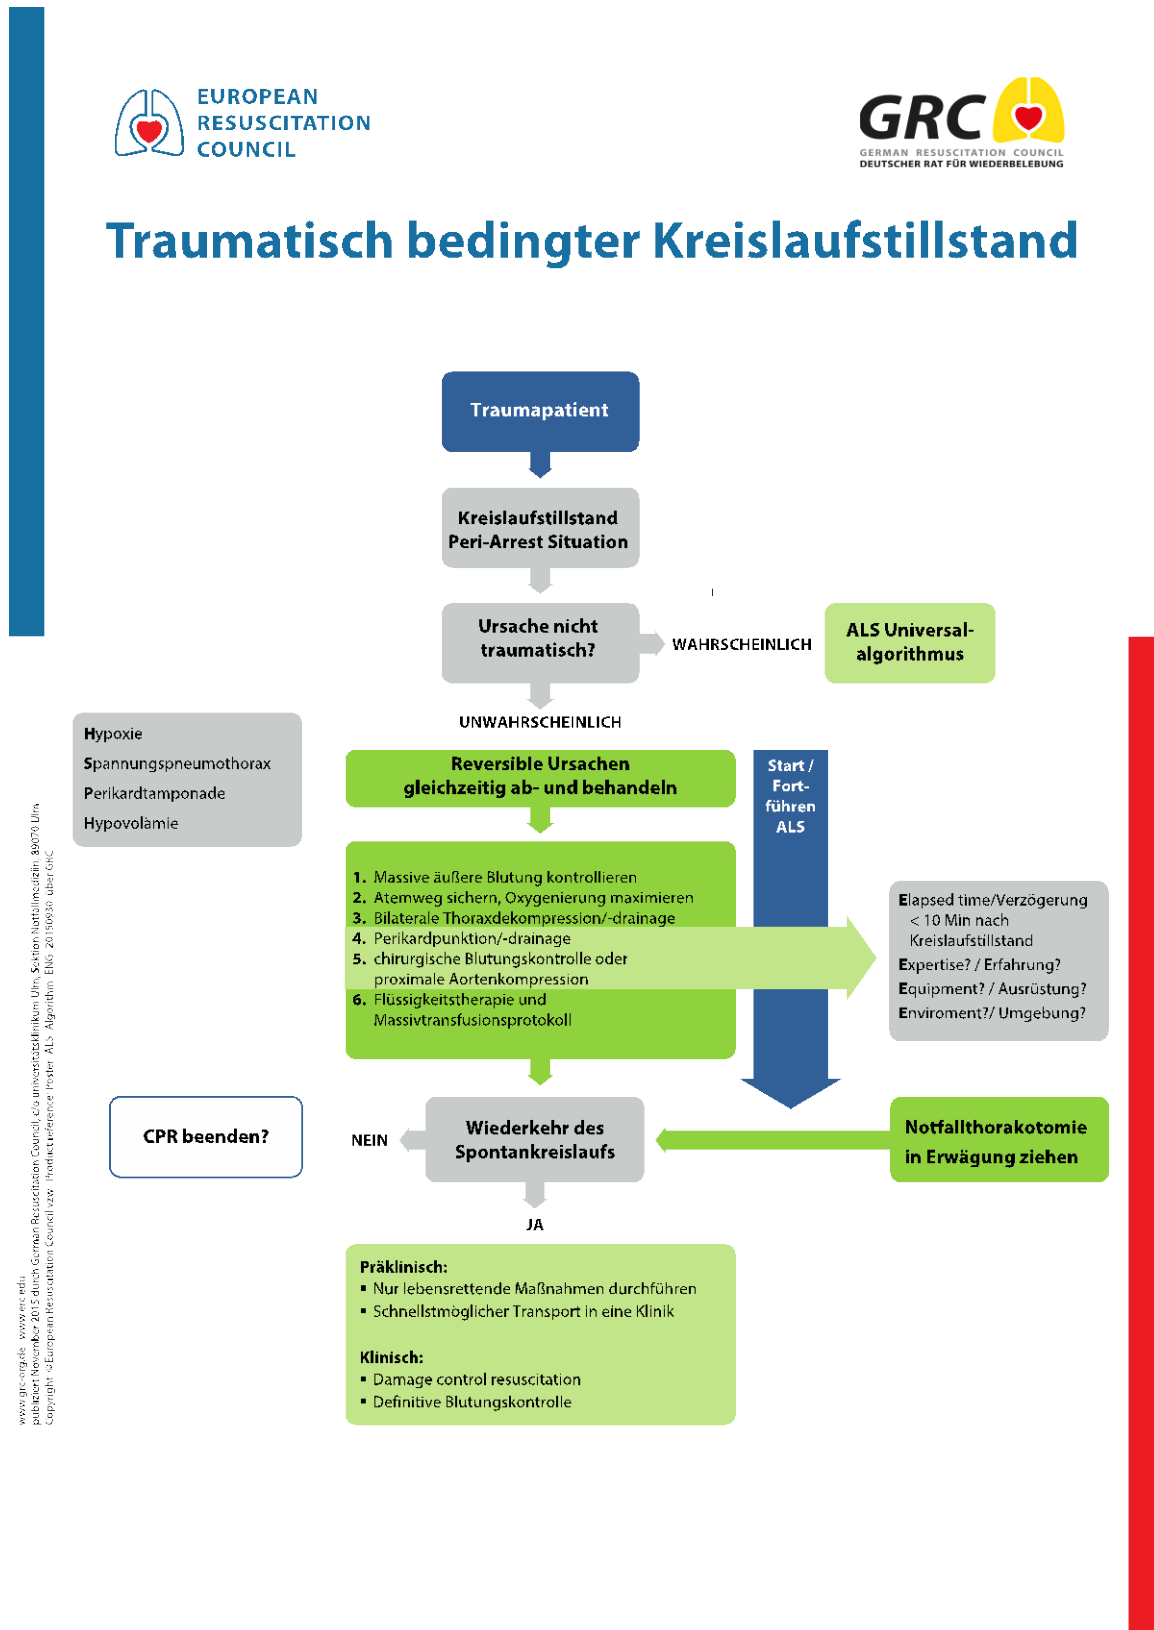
EUROPEAN RESUSCITATION COUNCIL

GRC
GERMAN RESUSCITATION COUNCIL
DEUTSCHER RAT FÜR WIEDERBELEBUNG

Traumatisch bedingter Kreislaufstillstand

Traumapatient

Kreislaufstillstand
Peri-Arrest Situation

Ursache nicht traumatisch?

WAHRSCHEINLICH

ALS Universal-algorithmus

UNWAHRSCHEINLICH

Hypoxie
Spannungspneumothorax
Perikardtamponade
Hypovolämie

Reversible Ursachen gleichzeitig ab- und behandeln

Start / Fort-führen ALS

1. Massive äußere Blutung kontrollieren
2. Atemweg sichern, Oxygenierung maximieren
3. Bilaterale Thoraxdekompression/-drainage
4. Perikardpunktion/-drainage
5. chirurgische Blutungskontrolle oder proximale Aortenkompression
6. Flüssigkeitstherapie und Massivtransfusionsprotokoll

Elapsed time/Verzögerung
< 10 Min nach Kreislaufstillstand
Expertise? / Erfahrung?
Equipment? / Ausrüstung?
Enviroment?/ Umgebung?

CPR beenden?

NEIN

Wiederkehr des Spontankreislaufs

Notfallthorakotomie in Erwägung ziehen

JA

Präklinisch:
▪ Nur lebensrettende Maßnahmen durchführen
▪ Schnellstmöglicher Transport in eine Klinik

Klinisch:
▪ Damage control resuscitation
▪ Definitive Blutungskontrolle

www.grc-org.de www.erc.edu
publiziert November 2015 durch German Resuscitation Council, c/o Universitätsklinikum Ulm, Sektion Notfallmedizin, 89070 Ulm
Copyright ©European Resuscitation Council vzw. Productreference: Poster ALS Algorithm ENG 20150930 über GRC